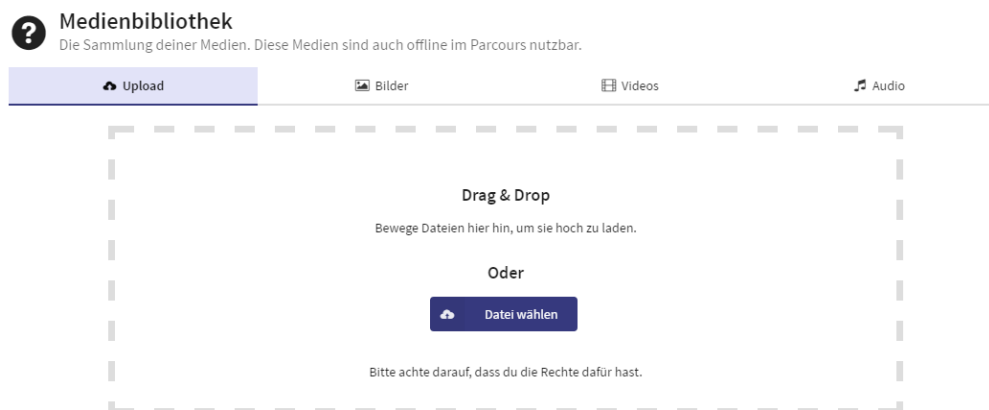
Medienbibliothek
Die Sammlung deiner Medien. Diese Medien sind auch offline im Parcours nutzbar.

Upload | Bilder | Videos | Audio

Drag & Drop
Bewege Dateien hier hin, um sie hoch zu laden.
Oder
Datei wählen
Bitte achte darauf, dass du die Rechte dafür hast.